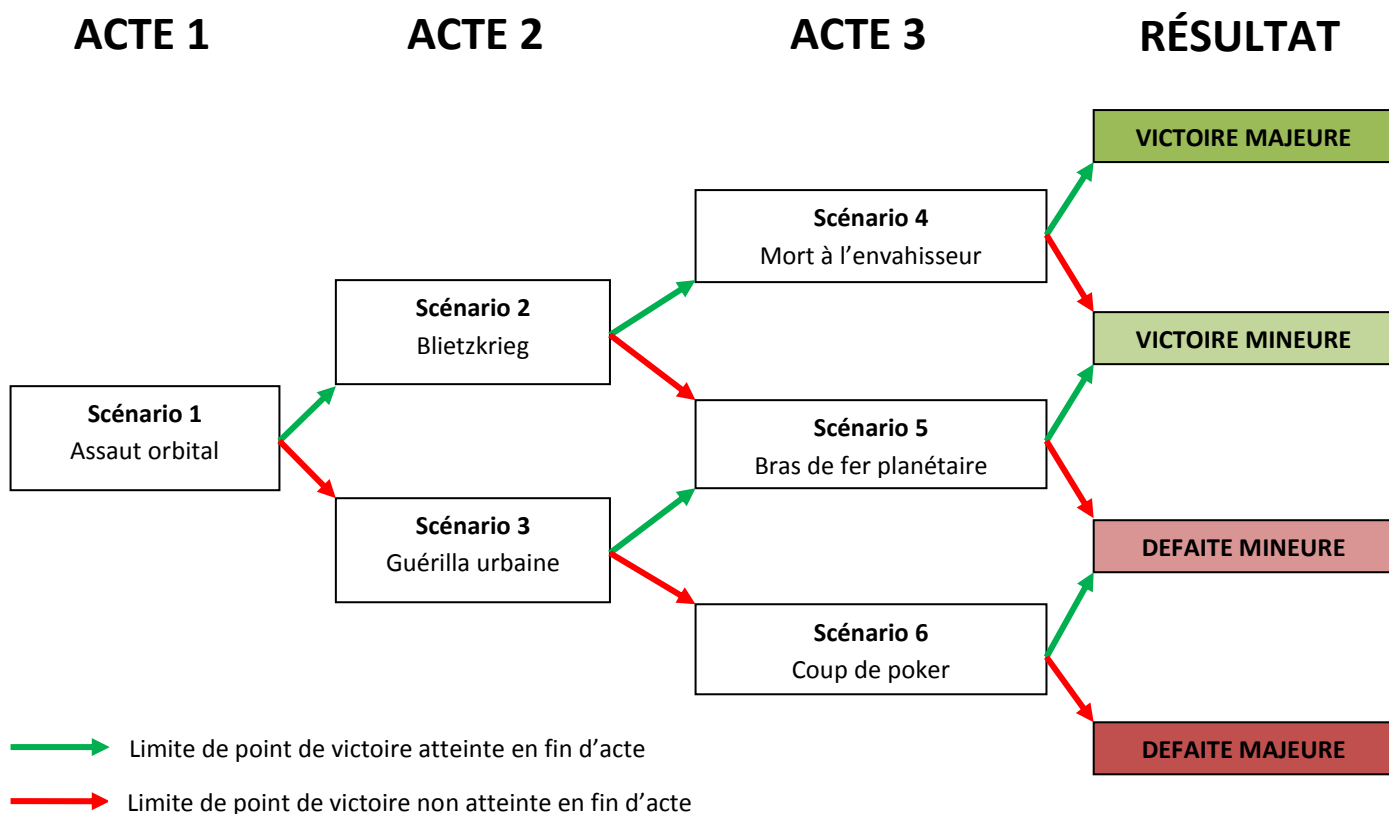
ACTE 1

ACTE 2

ACTE 3

RÉSULTAT

Scénario 1
Assaut orbital

Scénario 2
Blietzkrieg

Scénario 3
Guérilla urbaine

Scénario 4
Mort à l'envahisseur

Scénario 5
Bras de fer planétaire

Scénario 6
Coup de poker

VICTOIRE MAJEURE

VICTOIRE MINEURE

DEFAITE MINEURE

DEFAITE MAJEURE

Limite de point de victoire atteinte en fin d'acte

Limite de point de victoire non atteinte en fin d'acte